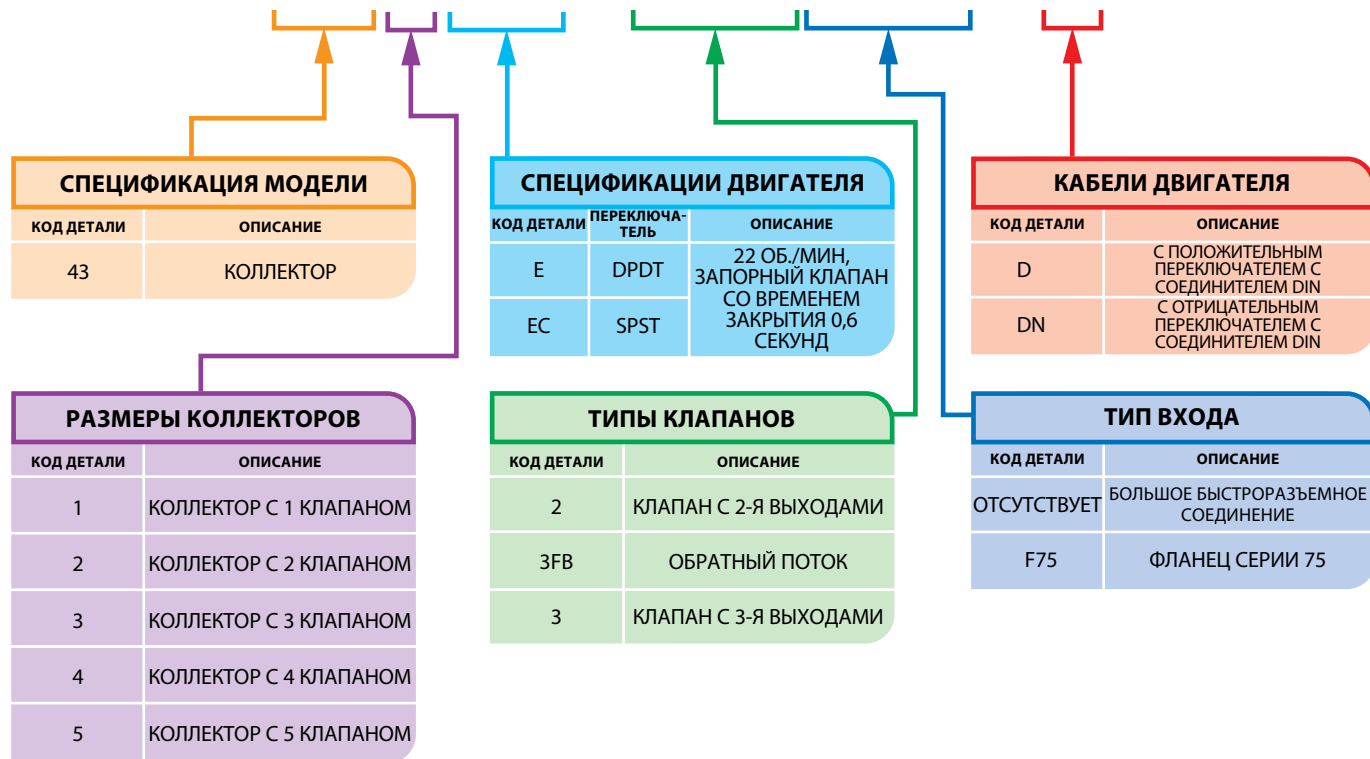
СПЕЦИФИКАЦИЯ МОДЕЛИ

| КОД ДЕТАЛИ | ОПИСАНИЕ |
|---|---|
| 43 | КОЛЛЕКТОР |

СПЕЦИФИКАЦИИ ДВИГАТЕЛЯ

| КОД ДЕТАЛИ | ПЕРЕКЛЮЧАТЕЛЬ | ОПИСАНИЕ |
|---|---|---|
| E | DPDT | 22 ОБ./МИН, ЗАПОРНЫЙ КЛАПАН СО ВРЕМЕНЕМ ЗАКРЫТИЯ 0,6 СЕКУНД |
| EC | SPST | |

КАБЕЛИ ДВИГАТЕЛЯ

| КОД ДЕТАЛИ | ОПИСАНИЕ |
|---|---|
| D | С ПОЛОЖИТЕЛЬНЫМ ПЕРЕКЛЮЧАТЕЛЕМ С СОЕДИНИТЕЛЕМ DIN |
| DN | С ОТРИЦАТЕЛЬНЫМ ПЕРЕКЛЮЧАТЕЛЕМ С СОЕДИНИТЕЛЕМ DIN |

РАЗМЕРЫ КОЛЛЕКТОРОВ

| КОД ДЕТАЛИ | ОПИСАНИЕ |
|---|---|
| 1 | КОЛЛЕКТОР С 1 КЛАПАНОМ |
| 2 | КОЛЛЕКТОР С 2 КЛАПАНОМ |
| 3 | КОЛЛЕКТОР С 3 КЛАПАНОМ |
| 4 | КОЛЛЕКТОР С 4 КЛАПАНОМ |
| 5 | КОЛЛЕКТОР С 5 КЛАПАНОМ |

ТИПЫ КЛАПАНОВ

| КОД ДЕТАЛИ | ОПИСАНИЕ |
|---|---|
| 2 | КЛАПАН С 2-Я ВЫХОДАМИ |
| 3FB | ОБРАТНЫЙ ПОТОК |
| 3 | КЛАПАН С 3-Я ВЫХОДАМИ |

ТИП ВХОДА

| КОД ДЕТАЛИ | ОПИСАНИЕ |
|---|---|
| ОТСУТСТВУЕТ | БОЛЬШОЕ БЫСТРОРАЗЪЕМНОЕ СОЕДИНЕНИЕ |
| F75 | ФЛАНЕЦ СЕРИИ 75 |